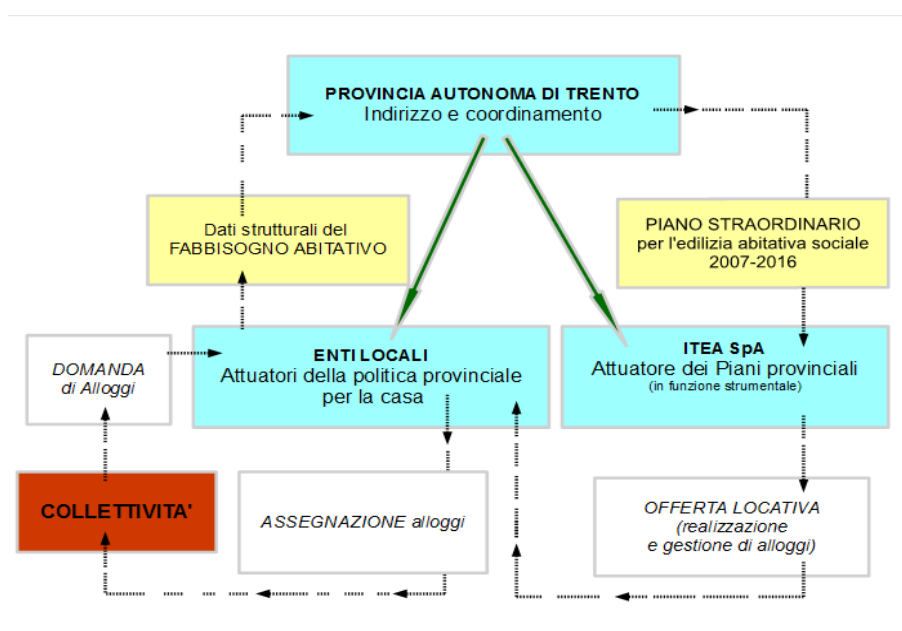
PROVINCIA AUTONOMA DI TRENTO
Indirizzo e coordinamento

Dati strutturali del
FABBISOGNO ABITATIVO

PIANO STRAORDINARIO
per l'edilizia abitativa sociale
2007-2016

DOMANDA
di Alloggi

ENTI LOCALI
Attuatori della politica provinciale per la casa

ITEA SpA
Attuatore dei Piani provinciali
(in funzione strumentale)

COLLETTIVITA'

ASSEGNAZIONE alloggi

OFFERTA LOCATIVA
(realizzazione
e gestione di alloggi)